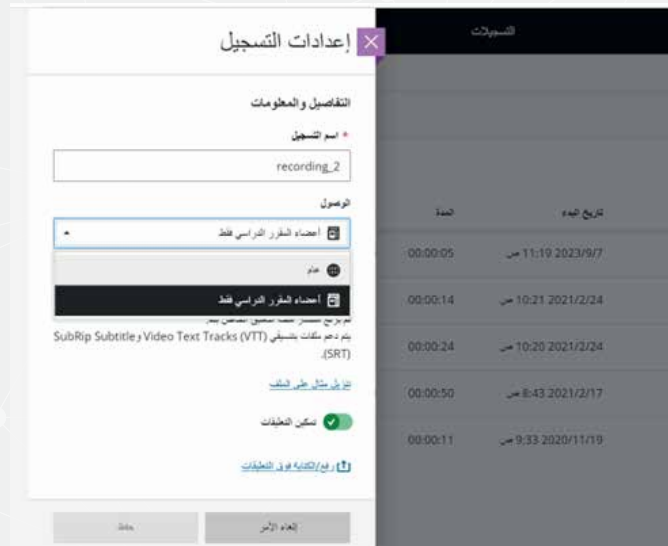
التسجيلات

إعدادات التسجيل

التفاصيل والمعلومات

* اسم التسجيل

recording_2

الوصول

أعضاء المقرر الدراسي فقط

عام

أعضاء المقرر الدراسي فقط

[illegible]
يتم دعم ملفات بتنسيقي Video Text Tracks (VTT) و SubRip Subtitle (SRT).

تنزيل مثال على الملف

تمكين التعليقات

رفع/كتابة فوق التعليقات

إلغاء الأمر

حفظ

| تاريخ البدء | المدة |
|---|---|
| 2023/9/7 11:19 ص | 00:00:05 |
| 2021/2/24 10:21 ص | 00:00:14 |
| 2021/2/24 10:20 ص | 00:00:24 |
| 2021/2/17 8:43 ص | 00:00:50 |
| 2020/11/19 9:33 ص | 00:00:11 |